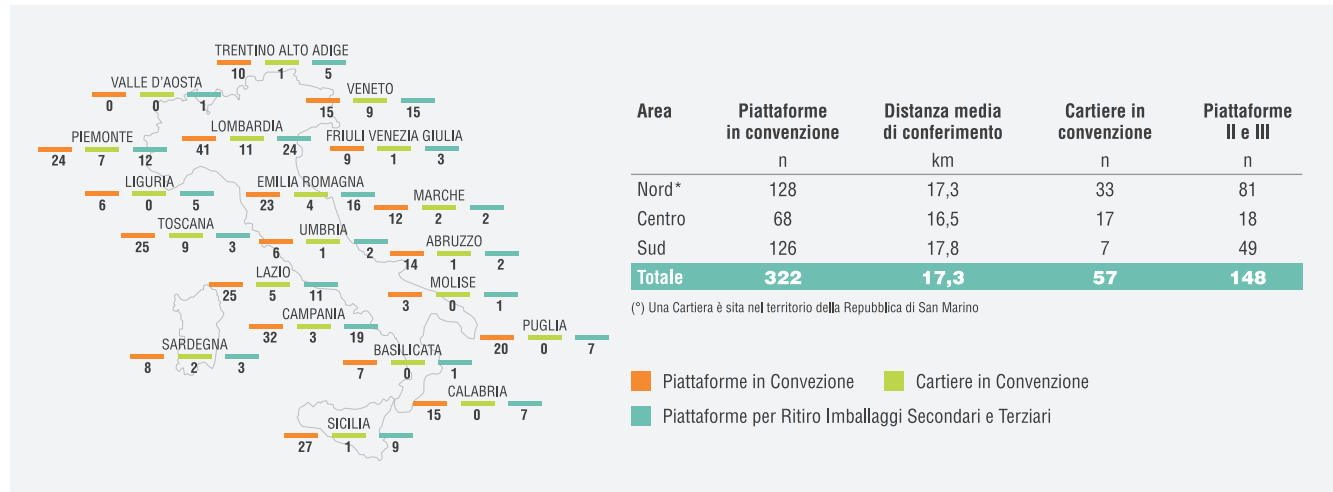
TRENTINO ALTO ADIGE
10 1 5

VALLE D'AOSTA
0 0 1

VENETO
15 9 15

PIEMONTE
24 7 12

LOMBARDIA
41 11 24

FRIULI VENEZIA GIULIA
9 1 3

LIGURIA
6 0 5

EMILIA ROMAGNA
23 4 16

MARCHE
12 2 2

TOSCANA
25 9 3

UMBRIA
6 1 2

ABRUZZO
14 1 2

LAZIO
25 5 11

MOLISE
3 0 1

CAMPANIA
32 3 19

PUGLIA
20 0 7

SARDEGNA
8 2 3

BASILICATA
7 0 1

CALABRIA
15 0 7

SICILIA
27 1 9

| Area | Piattaforme in convenzione | Distanza media di conferimento | Cartiere in convenzione | Piattaforme II e III |
|---|---|---|---|---|
| | n | km | n | n |
| Nord* | 128 | 17,3 | 33 | 81 |
| Centro | 68 | 16,5 | 17 | 18 |
| Sud | 126 | 17,8 | 7 | 49 |
| Totale | 322 | 17,3 | 57 | 148 |

(*) Una Cartiera è sita nel territorio della Repubblica di San Marino

Piattaforme in Convezione
Cartiere in Convenzione
Piattaforme per Ritiro Imballaggi Secondari e Terziari